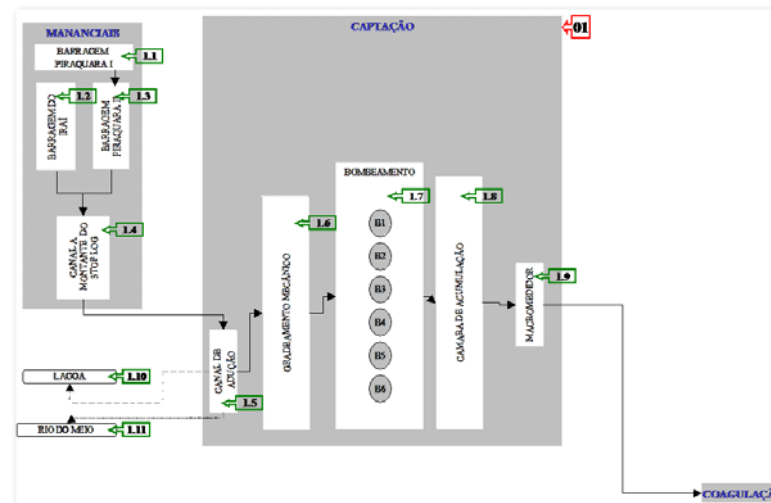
MANANCIAIS

BARRAGEM PIRAQUARA I
1.1

BARRAGEM DO IRAI
1.2

BARRAGEM PIRAQUARA II
1.3

CANAL A MONTANTE DO STOP LOG
1.4

CAPTAÇÃO
01

CANAL DE ADUÇÃO
1.5

GRADEAMENTO MECANICO
1.6

BOMBEAMENTO
1.7
B1
B2
B3
B4
B5
B6

CAMARA DE ACUMULAÇÃO
1.8

MACROMEDIDOR
1.9

LAGOA
1.10

RIO DO MEIO
1.11

COAGULAÇ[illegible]